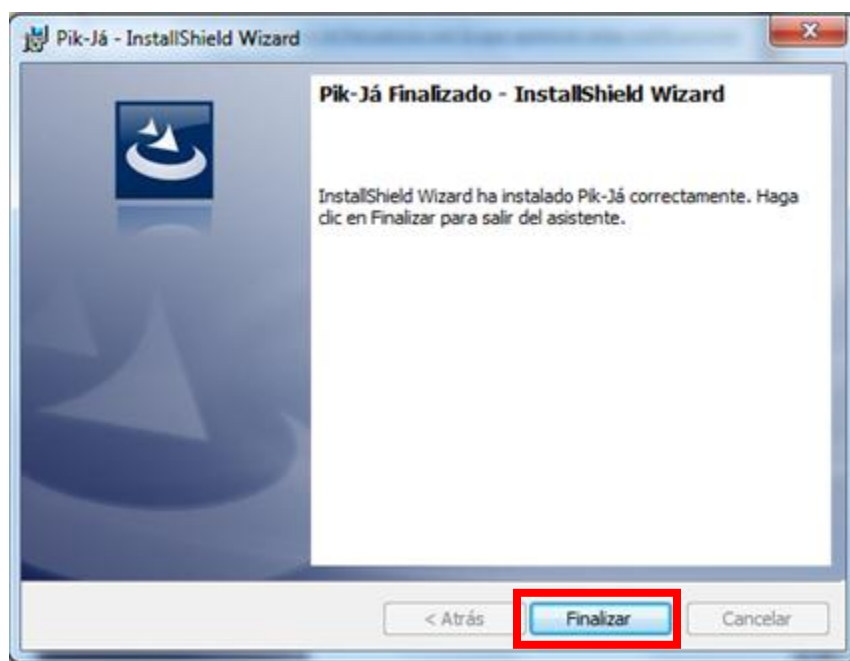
Pik-Já - InstallShield Wizard

Pik-Já Finalizado - InstallShield Wizard

InstallShield Wizard ha instalado Pik-Já correctamente. Haga clic en Finalizar para salir del asistente.

< Atrás

Finalizar

Cancelar